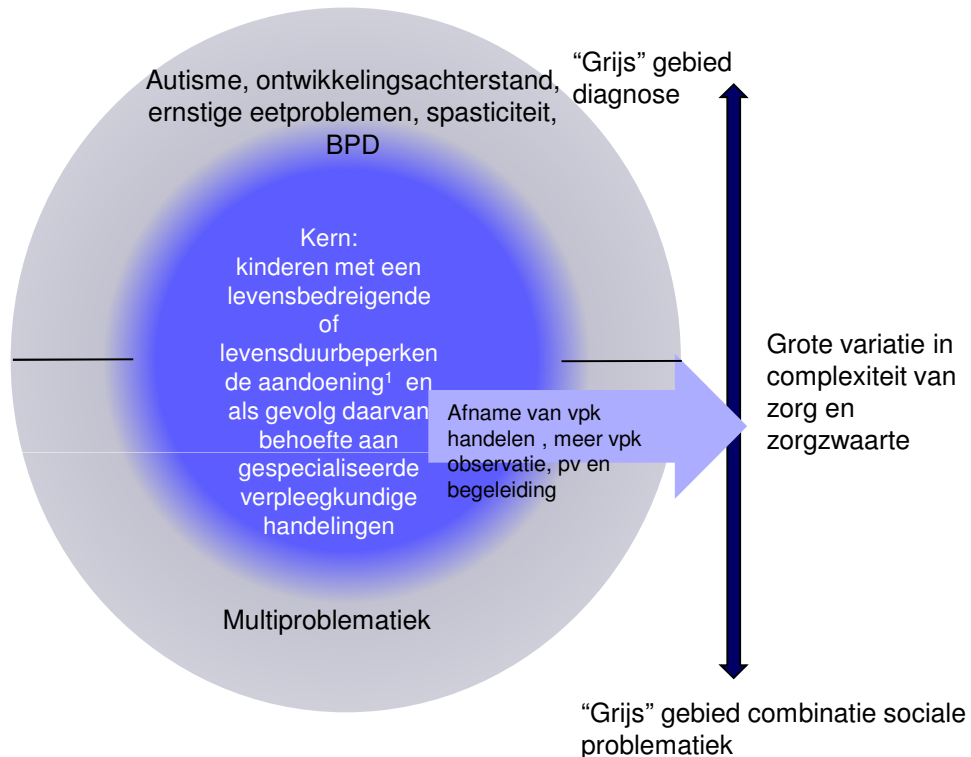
Autisme, ontwikkelingsachterstand, ernstige eetproblemen, spasticiteit, BPD

"Grijs" gebied diagnose

Kern: kinderen met een levensbedreigende of levensduurbeperkende aandoening$^1$ en als gevolg daarvan behoefte aan gespecialiseerde verpleegkundige handelingen

Afname van vpk handelen , meer vpk observatie, pv en begeleiding

Grote variatie in complexiteit van zorg en zorgzwaarte

Multiproblematiek

"Grijs" gebied combinatie sociale problematiek